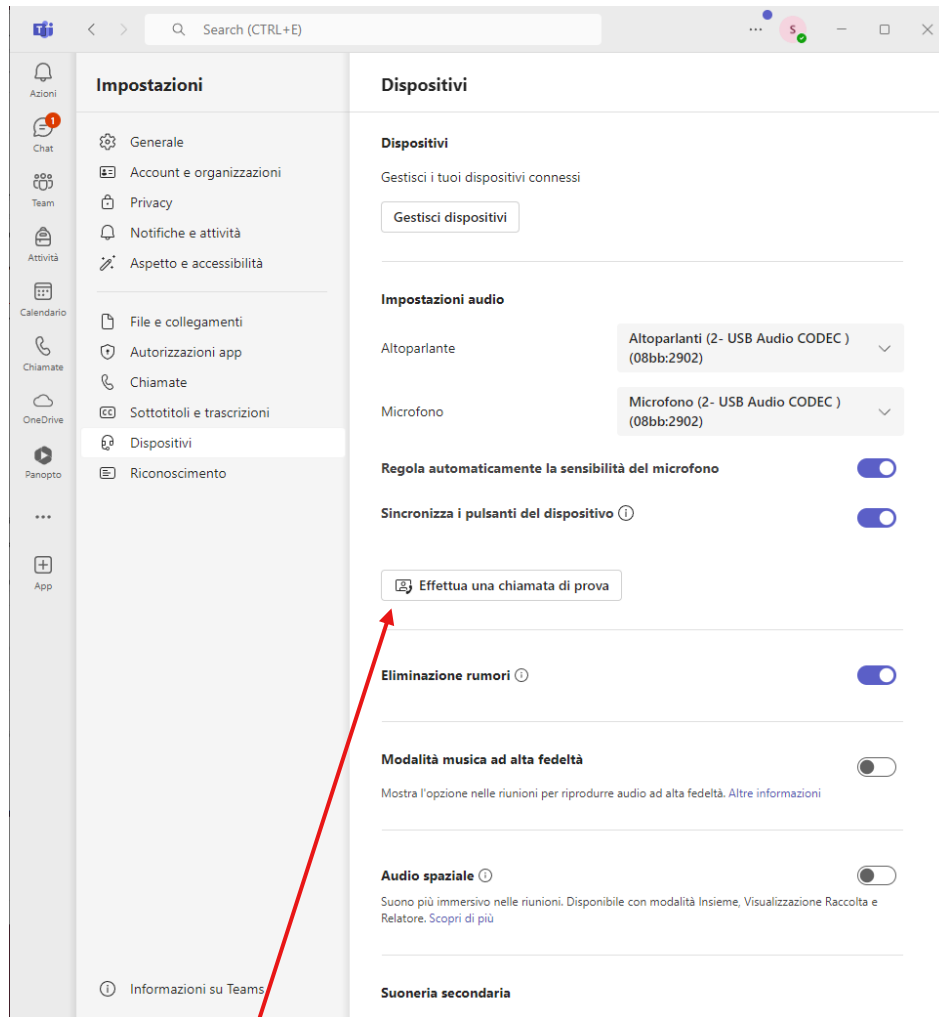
Search (CTRL+E)

S

Azioni
1
Chat
Team
Attività
Calendario
Chiamate
OneDrive
Panopto
...
App

Impostazioni

Generale
Account e organizzazioni
Privacy
Notifiche e attività
Aspetto e accessibilità

File e collegamenti
Autorizzazioni app
Chiamate
Sottotitoli e trascrizioni
Dispositivi
Riconoscimento

Informazioni su Teams

Dispositivi

Dispositivi

Gestisci i tuoi dispositivi connessi

Gestisci dispositivi

Impostazioni audio

Altoparlante

Altoparlanti (2- USB Audio CODEC ) (08bb:2902)

Microfono

Microfono (2- USB Audio CODEC ) (08bb:2902)

Regola automaticamente la sensibilità del microfono

Sincronizza i pulsanti del dispositivo

Effettua una chiamata di prova

Eliminazione rumori

Modalità musica ad alta fedeltà

Mostra l'opzione nelle riunioni per riprodurre audio ad alta fedeltà. Altre informazioni

Audio spaziale

Suono più immersivo nelle riunioni. Disponibile con modalità Insieme, Visualizzazione Raccolta e Relatore. Scopri di più

Suoneria secondaria